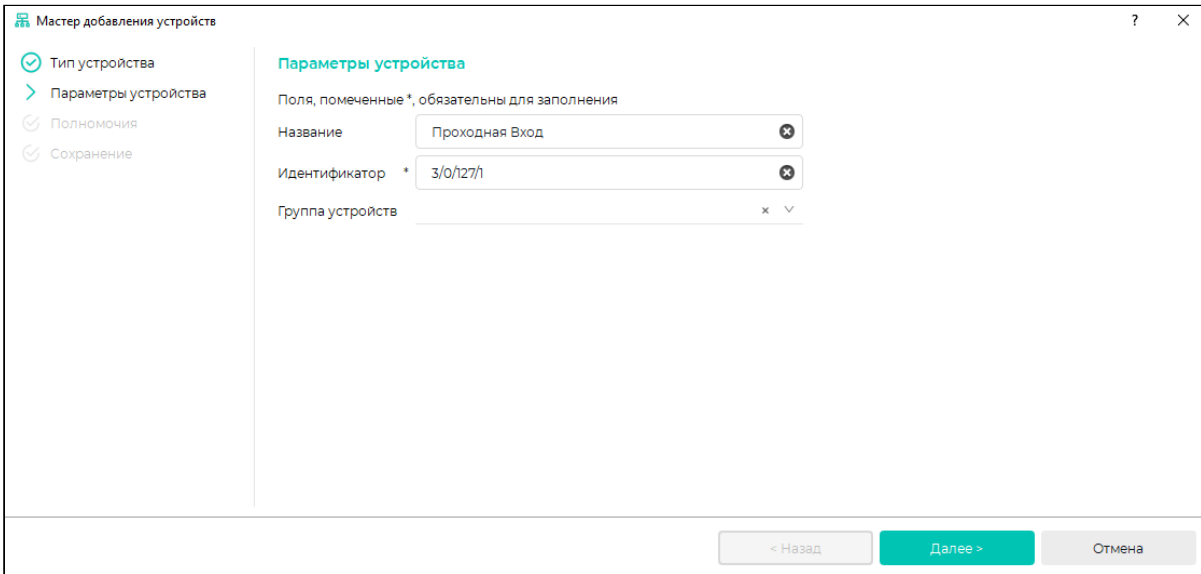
Мастер добавления устройств

? ×

Тип устройства
Параметры устройства
Полномочия
Сохранение

Параметры устройства

Поля, помеченные *, обязательны для заполнения

Название Проходная Вход

Идентификатор * 3/0/127/1

Группа устройств

< Назад
Далее >
Отмена